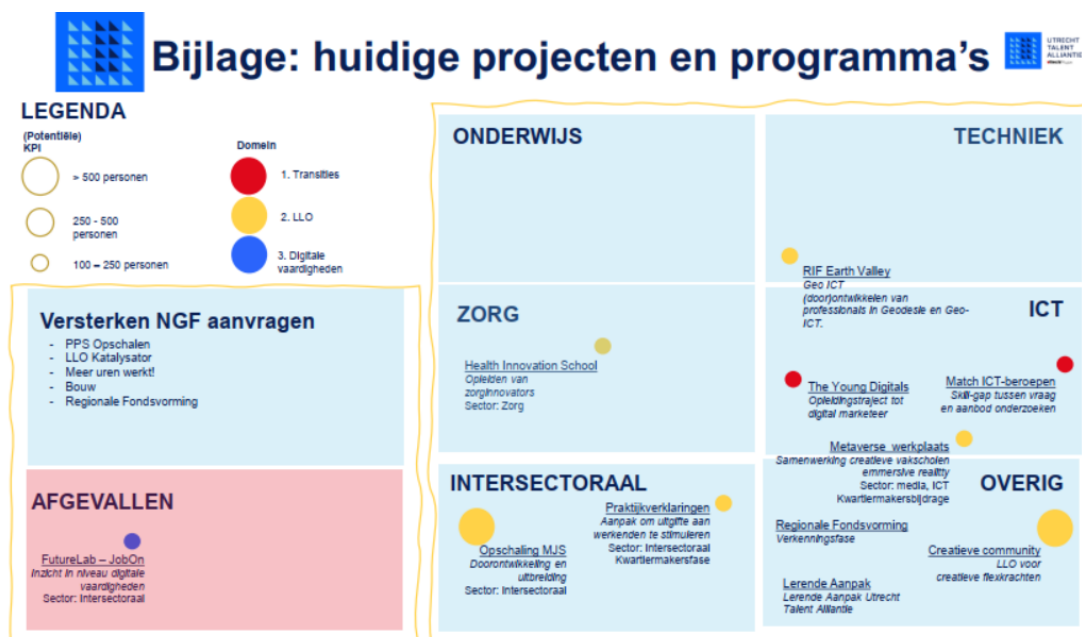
Bijlage: huidige projecten en programma's

UTRECHT TALENT ALLIANTIE

LEGENDA

(Potentiële) KPI

> 500 personen

250 - 500 personen

100 – 250 personen

Domein

1. Transities

2. LLO

3. Digitale vaardigheden

Versterken NGF aanvragen

- PPS Opschalen
- LLO Katalysator
- Meer uren werkt!
- Bouw
- Regionale Fondsvorming

AFGEVALLEN

FutureLab – JobOn
Inzicht in niveau digitale vaardigheden
Sector: Intersectoraal

ONDERWIJS

TECHNIEK

RIF Earth Valley
Geo ICT
(door)ontwikkelen van professionals in Geodesie en Geo-ICT.

ZORG

Health Innovation School
Opleiden van zorginnovators
Sector: Zorg

ICT

The Young Digitals
Opleidingstraject tot digital marketeer

Match ICT-beroepen
Skill-gap tussen vraag en aanbod onderzoeken

Metaverse werkplaats
Samenwerking creatieve vakscholen emmersive reality
Sector: media, ICT
Kwartiermakersbijdrage

INTERSECTORAAL

Praktijkverklaringen
Aanpak om uitgifte aan werkenden te stimuleren
Sector: Intersectoraal
Kwartiermakersfase

Opschaling MJS
Doorontwikkeling en uitbreiding
Sector: Intersectoraal

OVERIG

Regionale Fondsvorming
Verkenningsfase

Creatieve community
LLO voor creatieve flexkrachten

Lerende Aanpak
Lerende Aanpak Utrecht Talent Alliantie